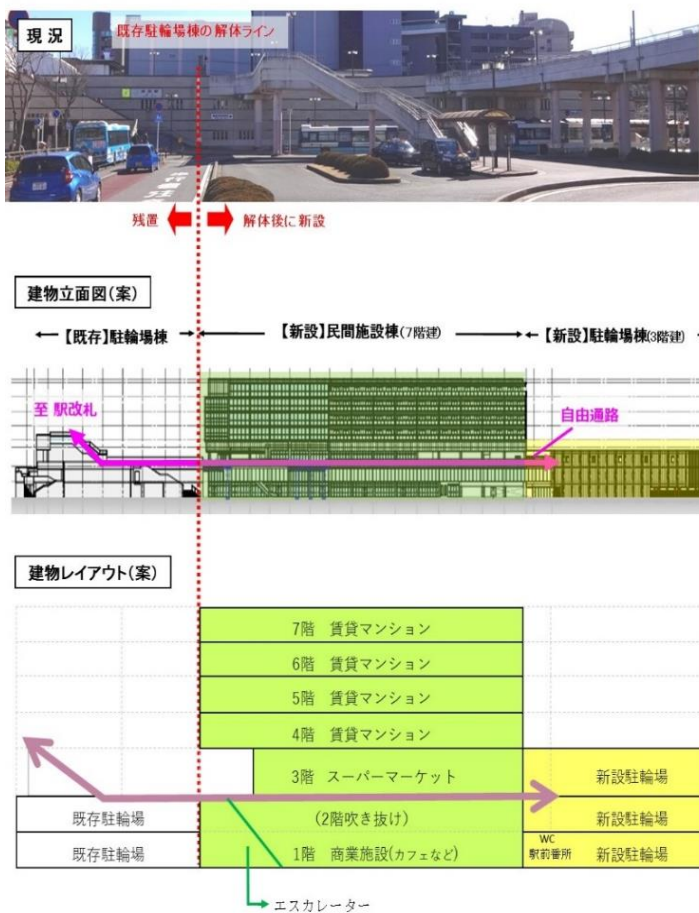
現況

既存駐輪場棟の解体ライン

残置　解体後に新設

建物立面図(案)

←【既存】駐輪場棟→←　【新設】民間施設棟(7階建)　→←【新設】駐輪場棟(3階建)

至 駅改札

自由通路

建物レイアウト(案)

7階　賃貸マンション
6階　賃貸マンション
5階　賃貸マンション
4階　賃貸マンション
3階　スーパーマーケット　新設駐輪場
既存駐輪場　(2階吹き抜け)　新設駐輪場
既存駐輪場　1階　商業施設(カフェなど)　WC 駅前番所　新設駐輪場

エスカレーター